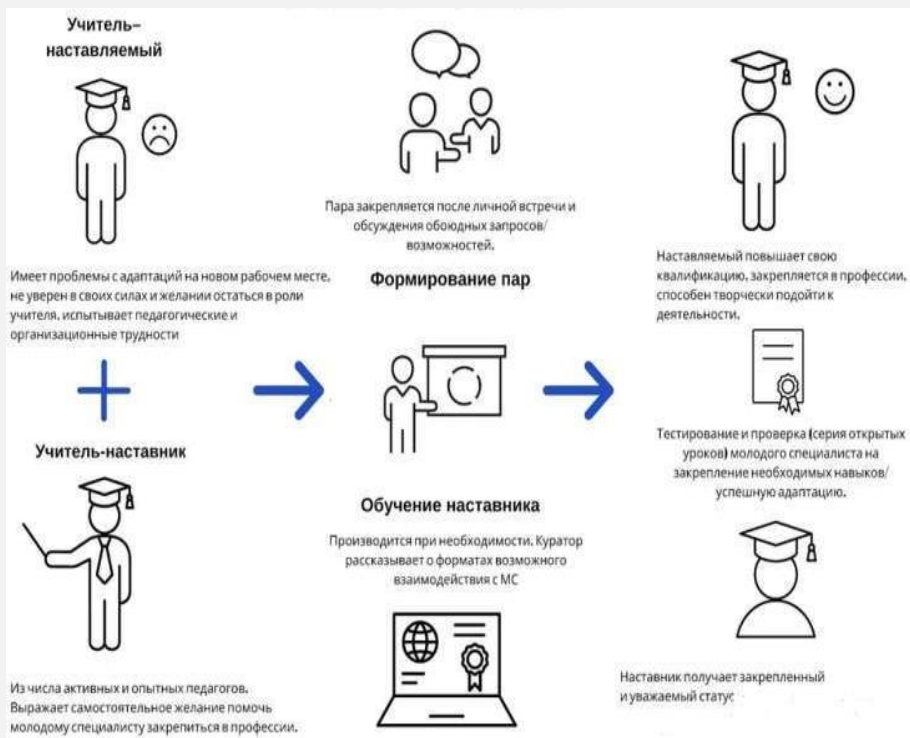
Учитель–наставляемый

Имеет проблемы с адаптацией на новом рабочем месте, не уверен в своих силах и желании остаться в роли учителя, испытывает педагогические и организационные трудности

Учитель-наставник

Из числа активных и опытных педагогов. Выражает самостоятельное желание помочь молодому специалисту закрепиться в профессии.

Пара закрепляется после личной встречи и обсуждения обоюдных запросов/возможностей.

Формирование пар

Обучение наставника

Производится при необходимости. Куратор рассказывает о форматах возможного взаимодействия с МС

Наставляемый повышает свою квалификацию, закрепляется в профессии, способен творчески подойти к деятельности.

Тестирование и проверка (серия открытых уроков) молодого специалиста на закрепление необходимых навыков/успешную адаптацию.

Наставник получает закрепленный и уважаемый статус